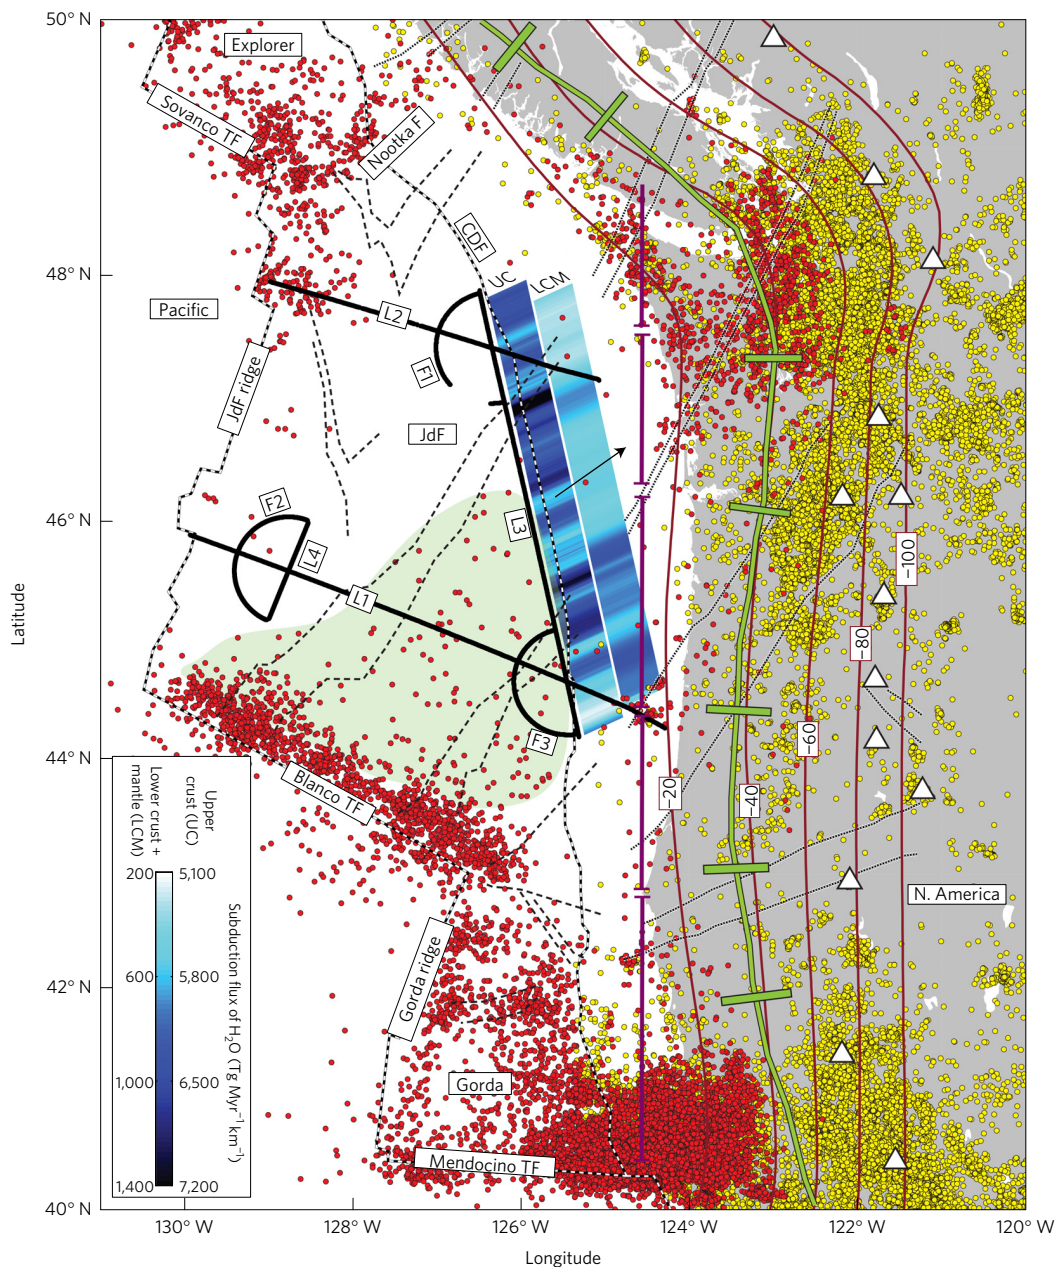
50° N
48° N
46° N
44° N
42° N
40° N
Latitude
130° W
128° W
126° W
124° W
122° W
120° W
Longitude
Explorer
Sovanco TF
Nootka F
CDF
Pacific
UC
LCM
L2
F1
JdF ridge
JdF
F2
L4
L3
L1
F3
Blanco TF
Gorda ridge
Gorda
Mendocino TF
N. America
−20
−40
−60
−80
−100
Upper crust (UC)
Lower crust + mantle (LCM)
Subduction flux of $H_2O$ (Tg Myr$^{-1}$ km$^{-1}$)
5,100
5,800
6,500
7,200
200
600
1,000
1,400